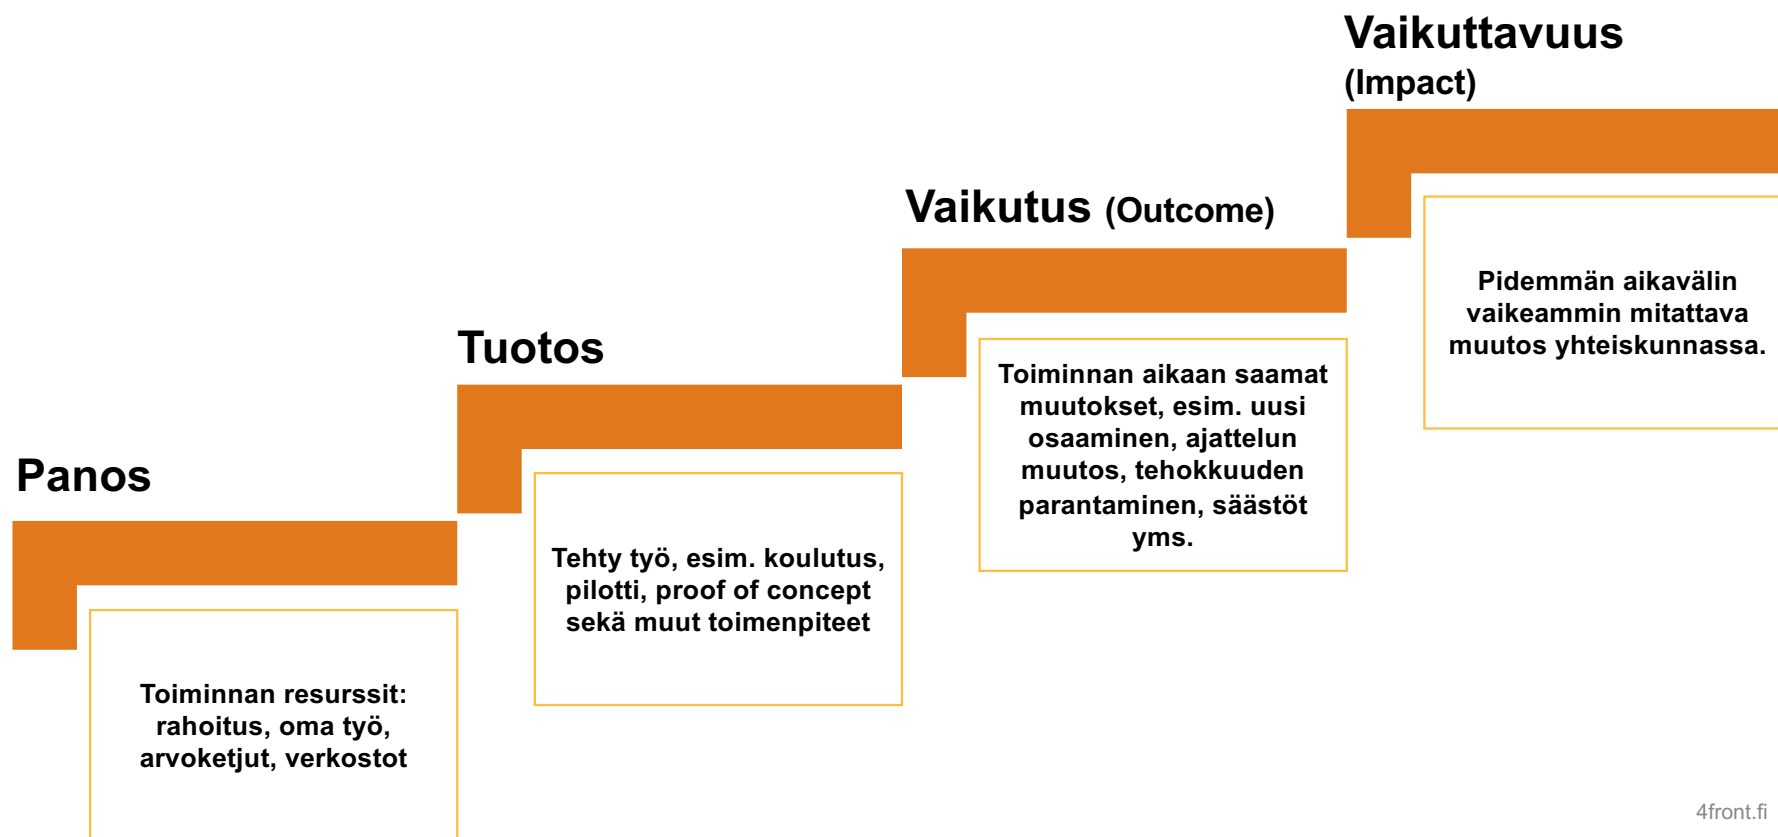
Vaikuttavuus
(Impact)

Pidemmän aikavälin vaikeammin mitattava muutos yhteiskunnassa.

Vaikutus (Outcome)

Toiminnan aikaan saamat muutokset, esim. uusi osaaminen, ajattelun muutos, tehokkuuden parantaminen, säästöt yms.

Tuotos

Tehty työ, esim. koulutus, pilotti, proof of concept sekä muut toimenpiteet

Panos

Toiminnan resurssit: rahoitus, oma työ, arvoketjut, verkostot

4front.fi